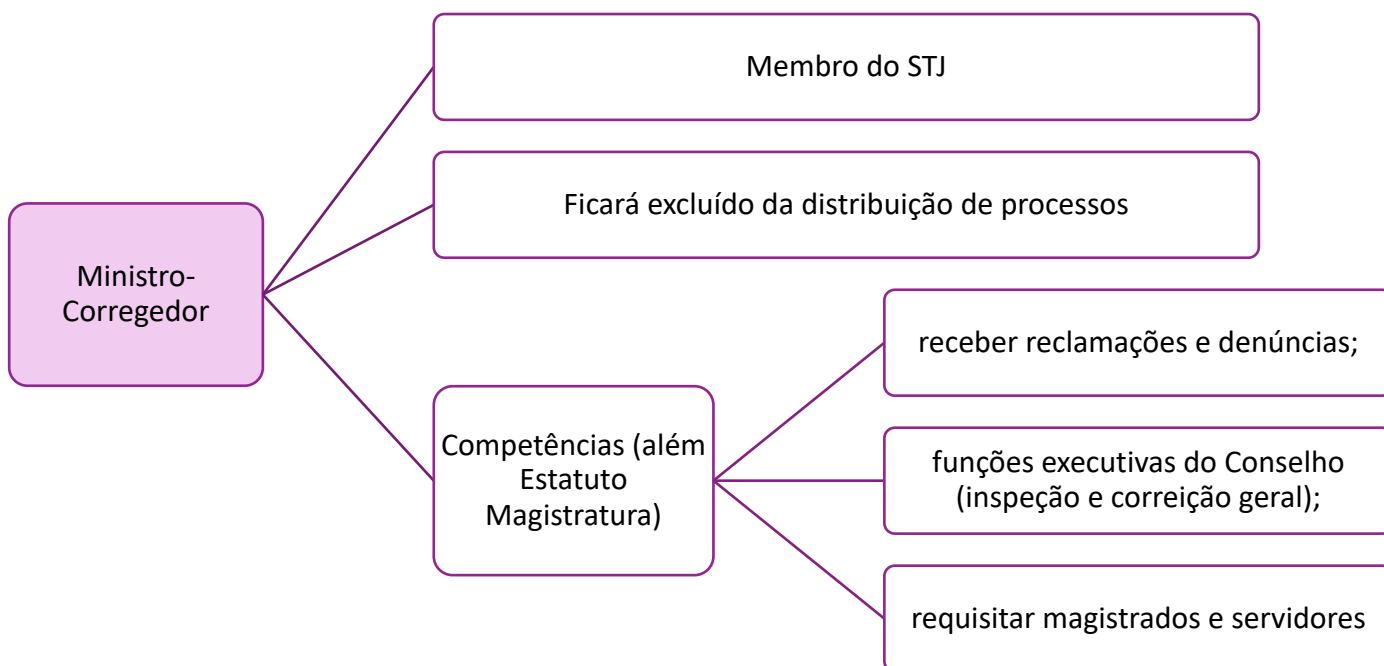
Ministro-Corregedor

Membro do STJ

Ficará excluído da distribuição de processos

Competências (além Estatuto Magistratura)

receber reclamações e denúncias;

funções executivas do Conselho (inspeção e correição geral);

requisitar magistrados e servidores